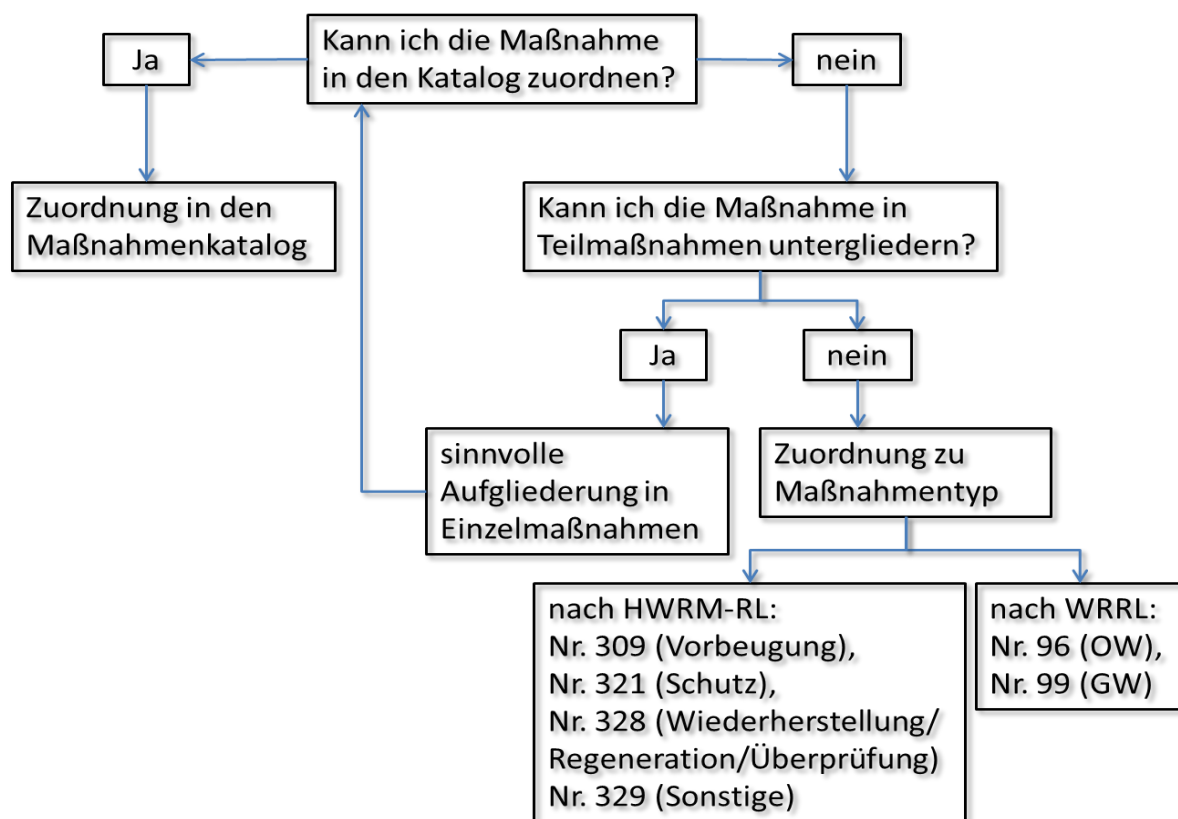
Kann ich die Maßnahme in den Katalog zuordnen?

Ja

nein

Zuordnung in den Maßnahmenkatalog

Kann ich die Maßnahme in Teilmaßnahmen untergliedern?

Ja

nein

sinnvolle Aufgliederung in Einzelmaßnahmen

Zuordnung zu Maßnahmentyp

nach HWRM-RL:
Nr. 309 (Vorbeugung),
Nr. 321 (Schutz),
Nr. 328 (Wiederherstellung/ Regeneration/Überprüfung)
Nr. 329 (Sonstige)

nach WRRL:
Nr. 96 (OW),
Nr. 99 (GW)